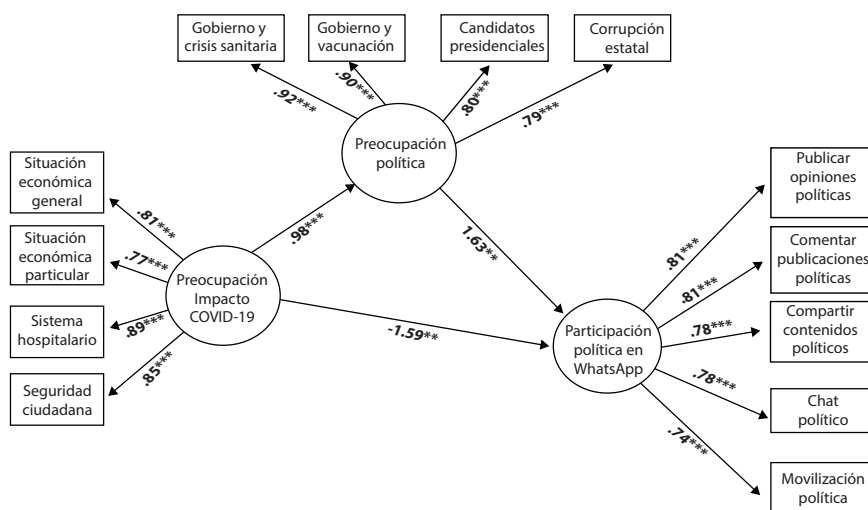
Gobierno y crisis sanitaria

Gobierno y vacunación

Candidatos presidenciales

Corrupción estatal

.92***

.90***

.80***

.79***

Preocupación política

Situación económica general

Situación económica particular

Sistema hospitalario

Seguridad ciudadana

.81***

.77***

.89***

.85***

.98***

Preocupación Impacto COVID-19

1.63**

-1.59**

Participación política en WhatsApp

Publicar opiniones políticas

Comentar publicaciones políticas

Compartir contenidos políticos

Chat político

Movilización política

.81***

.81***

.78***

.78***

.74***